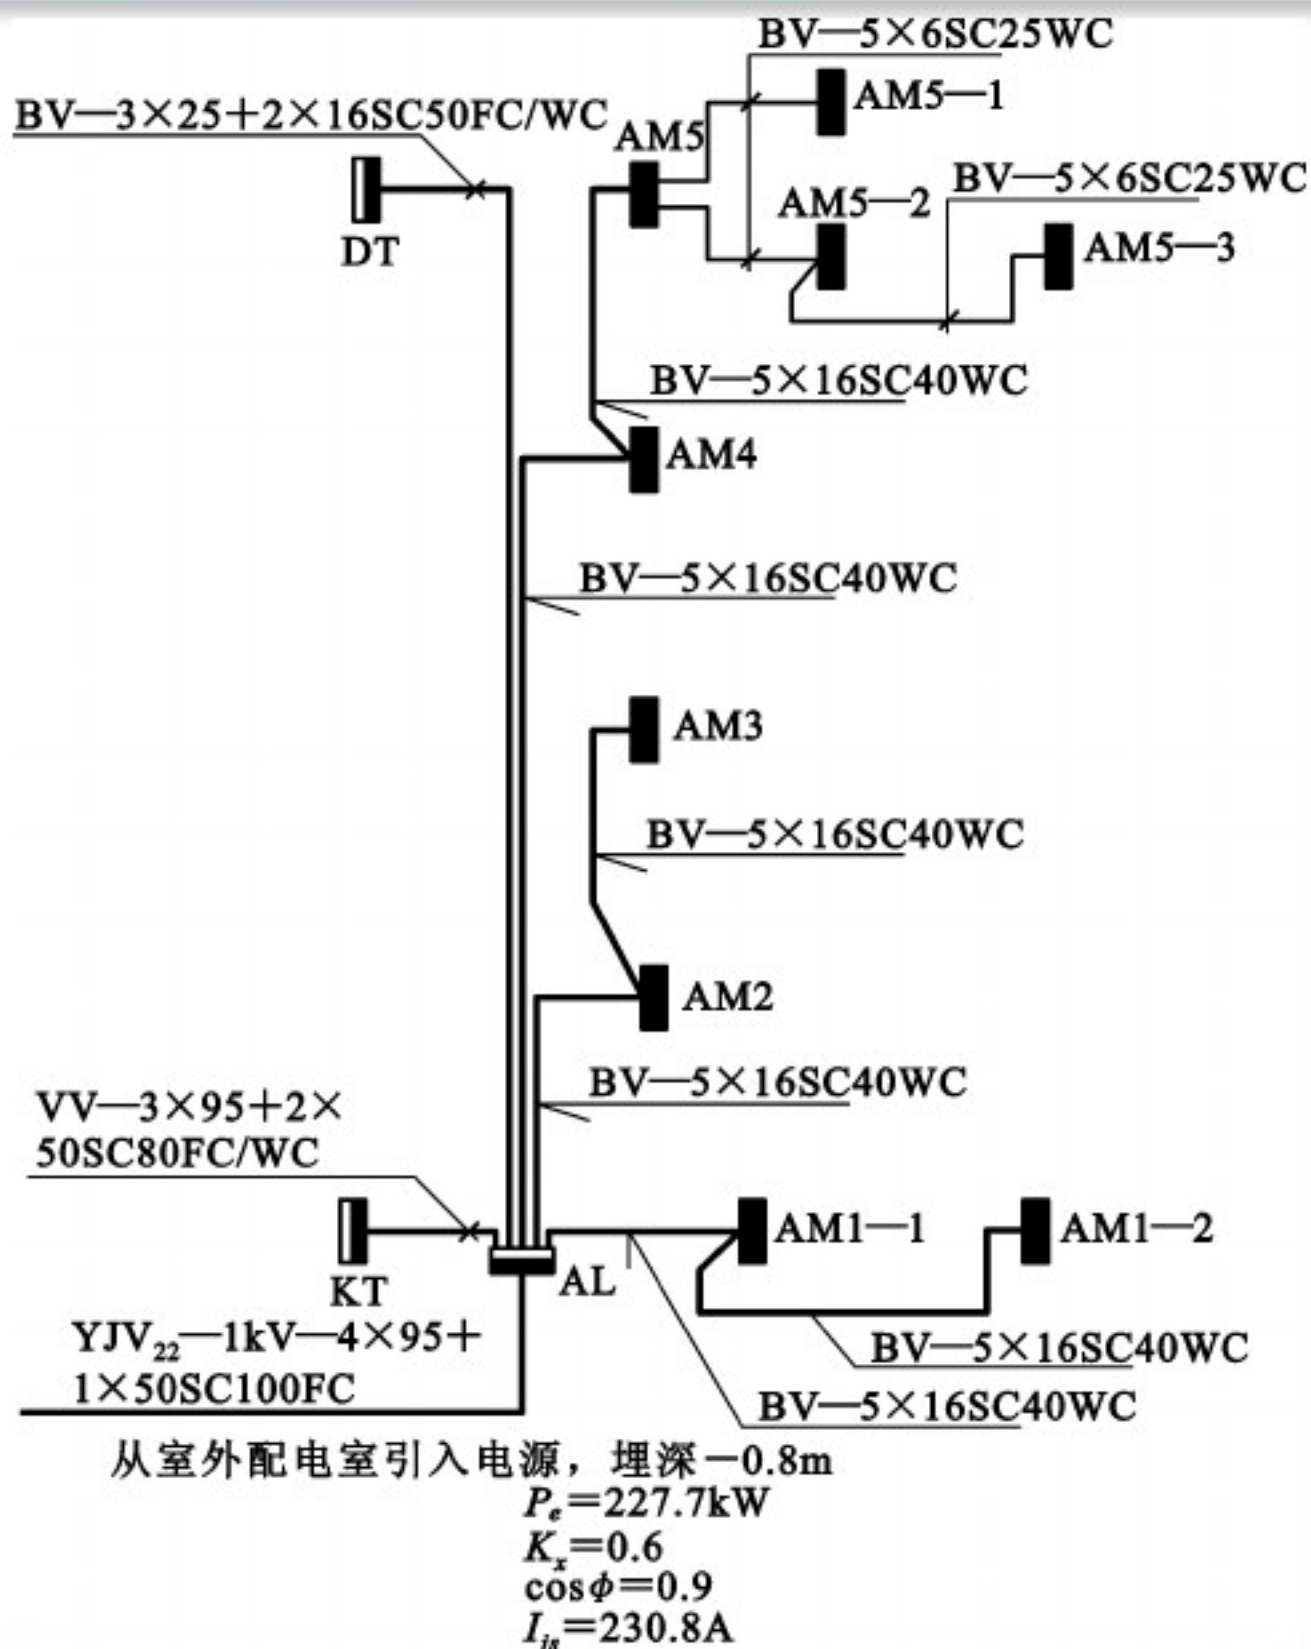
BV—5×6SC25WC
BV—3×25+2×16SC50FC/WC
AM5
AM5—1
DT
AM5—2
BV—5×6SC25WC
AM5—3
BV—5×16SC40WC
AM4
BV—5×16SC40WC
AM3
BV—5×16SC40WC
AM2
BV—5×16SC40WC
VV—3×95+2×50SC80FC/WC
KT
AL
AM1—1
AM1—2
YJV$_{22}$—1kV—4×95+1×50SC100FC
BV—5×16SC40WC
BV—5×16SC40WC
从室外配电室引入电源，埋深−0.8m
$P_e$=227.7kW
$K_x$=0.6
cos$\phi$=0.9
$I_{js}$=230.8A